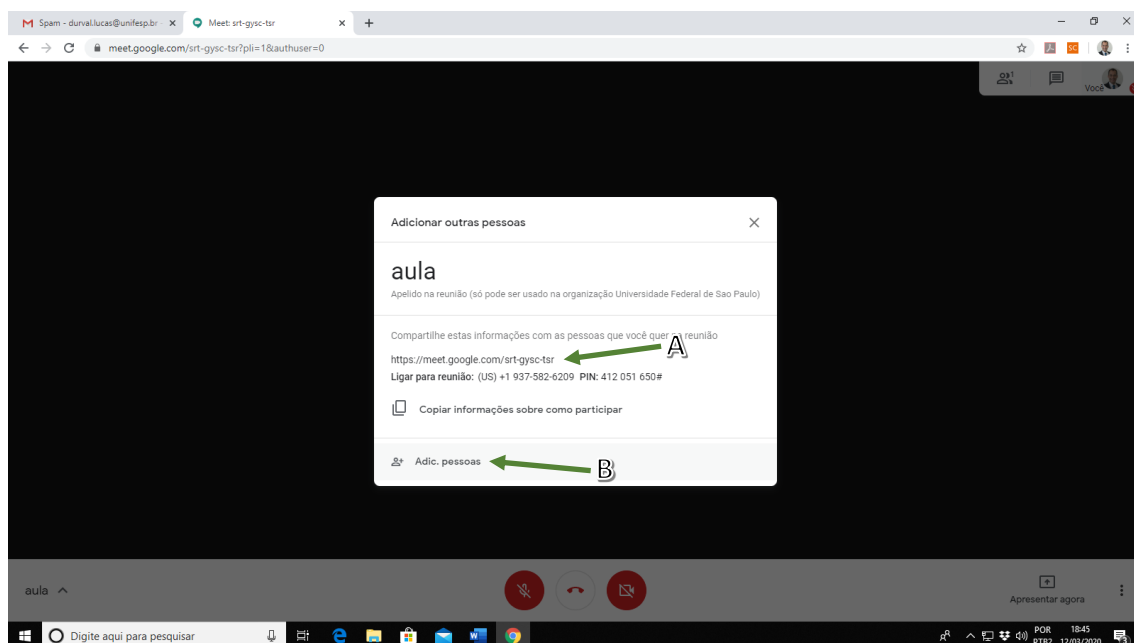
Spam - durval.lucas@unifesp.br ×
Meet: srt-gysc-tsr ×
+

meet.google.com/srt-gysc-tsr?pli=1&authuser=0

Você

Adicionar outras pessoas ×

aula
Apelido na reunião (só pode ser usado na organização Universidade Federal de Sao Paulo)

Compartilhe estas informações com as pessoas que você quer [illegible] reunião
https://meet.google.com/srt-gysc-tsr
Ligar para reunião: (US) +1 937-582-6209 PIN: 412 051 650#

A

Copiar informações sobre como participar

Adic. pessoas

B

aula ^

Apresentar agora

Digite aqui para pesquisar

POR
PTB2
18:45
12/03/2020